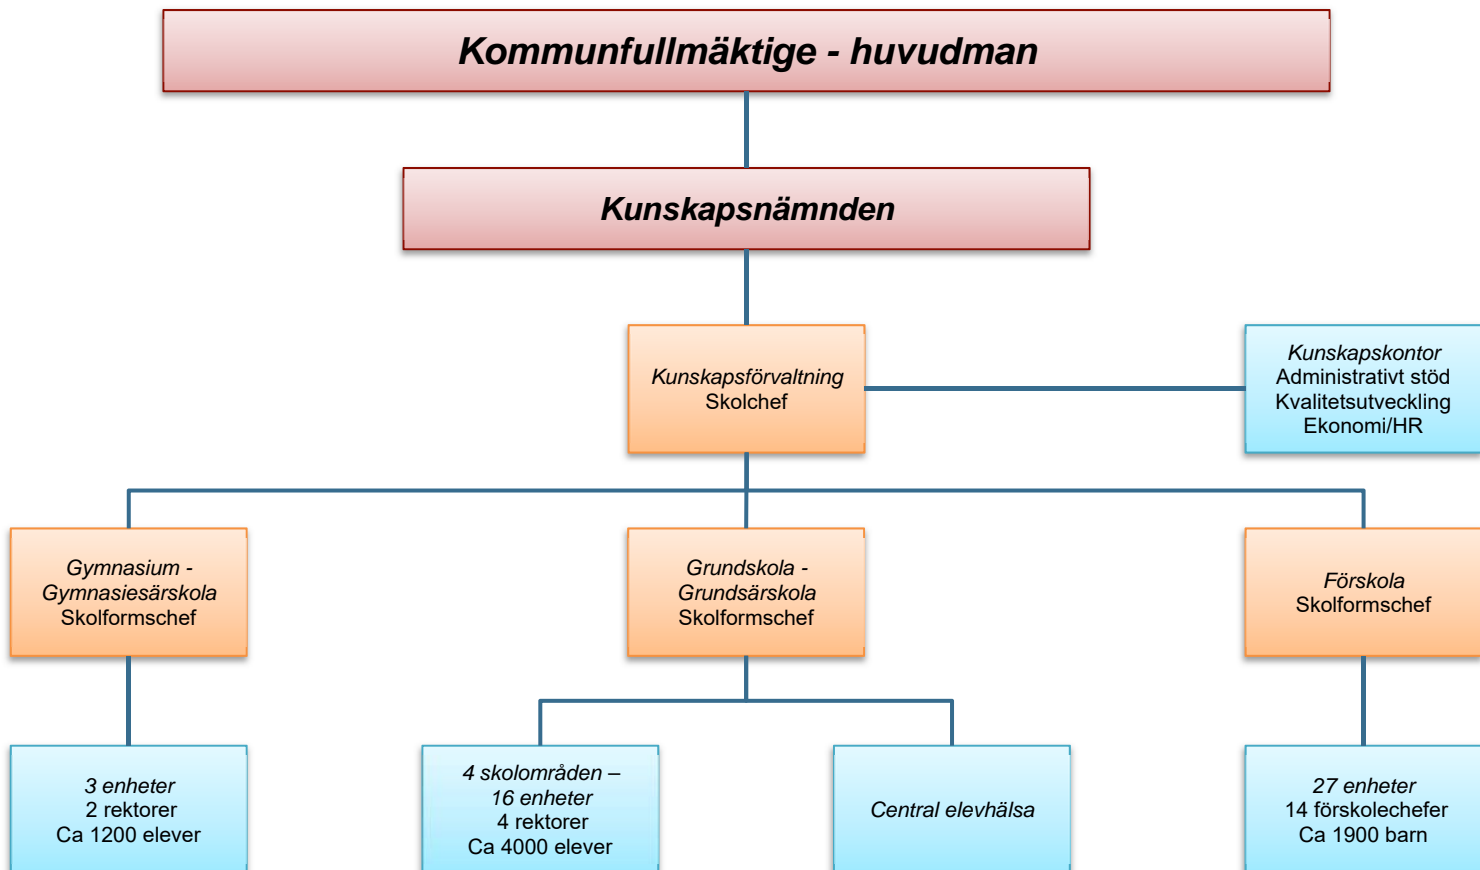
Kommunfullmäktige - huvudman

Kunskapsnämnden

Kunskapsförvaltning
Skolchef

Kunskapskontor
Administrativt stöd
Kvalitetsutveckling
Ekonomi/HR

Gymnasium -
Gymnasiesärskola
Skolformschef

Grundskola -
Grundsärskola
Skolformschef

Förskola
Skolformschef

3 enheter
2 rektorer
Ca 1200 elever

4 skolområden –
16 enheter
4 rektorer
Ca 4000 elever

Central elevhälsa

27 enheter
14 förskolechefer
Ca 1900 barn